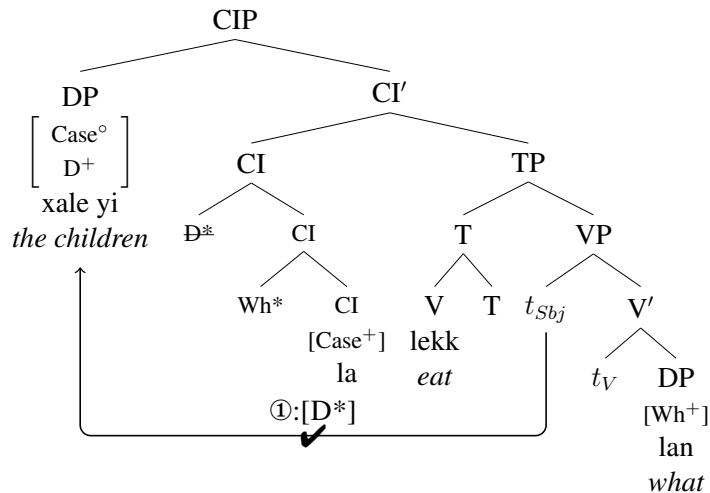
CIP

DP

$\left[\begin{array}{c}\text{Case}^{\circ}\\ \text{D}^{+}\end{array}\right]$

xale yi

*the children*

CI′

CI

~~D*~~

CI

Wh*

CI

[Case$^{+}$]

la

TP

T

V

lekk

*eat*

T

VP

$t_{Sbj}$

V′

$t_V$

DP

[Wh$^{+}$]

lan

*what*

①:[D*]

✔